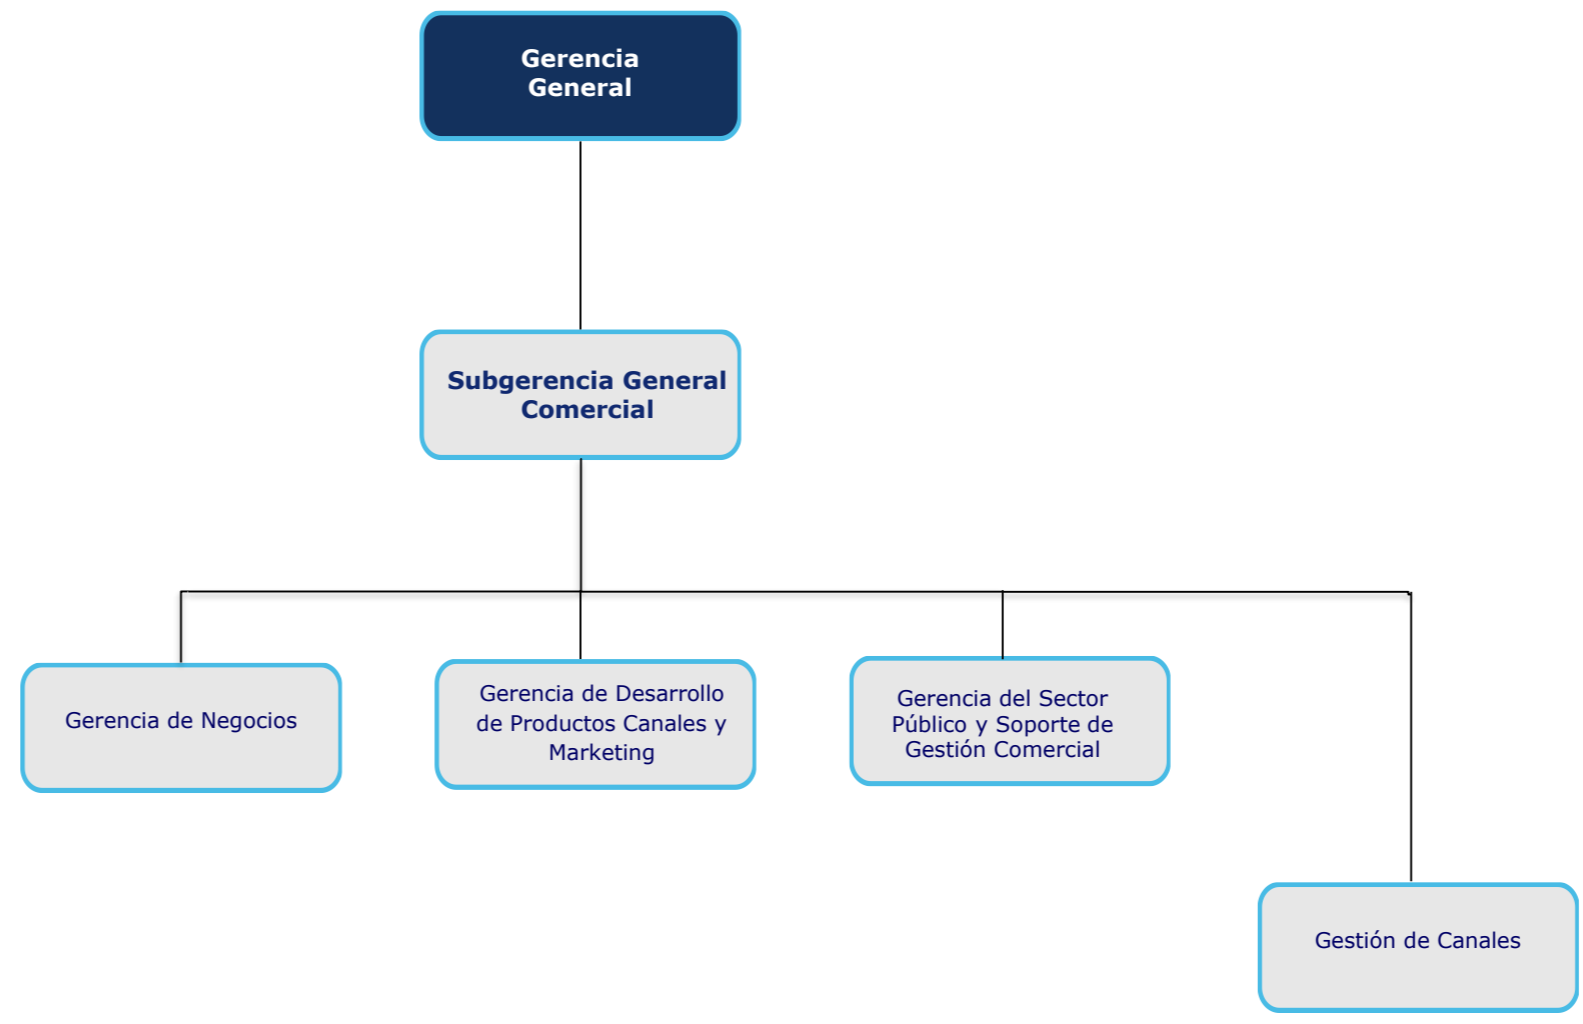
Gerencia General

Subgerencia General Comercial

Gerencia de Negocios

Gerencia de Desarrollo de Productos Canales y Marketing

Gerencia del Sector Público y Soporte de Gestión Comercial

Gestión de Canales